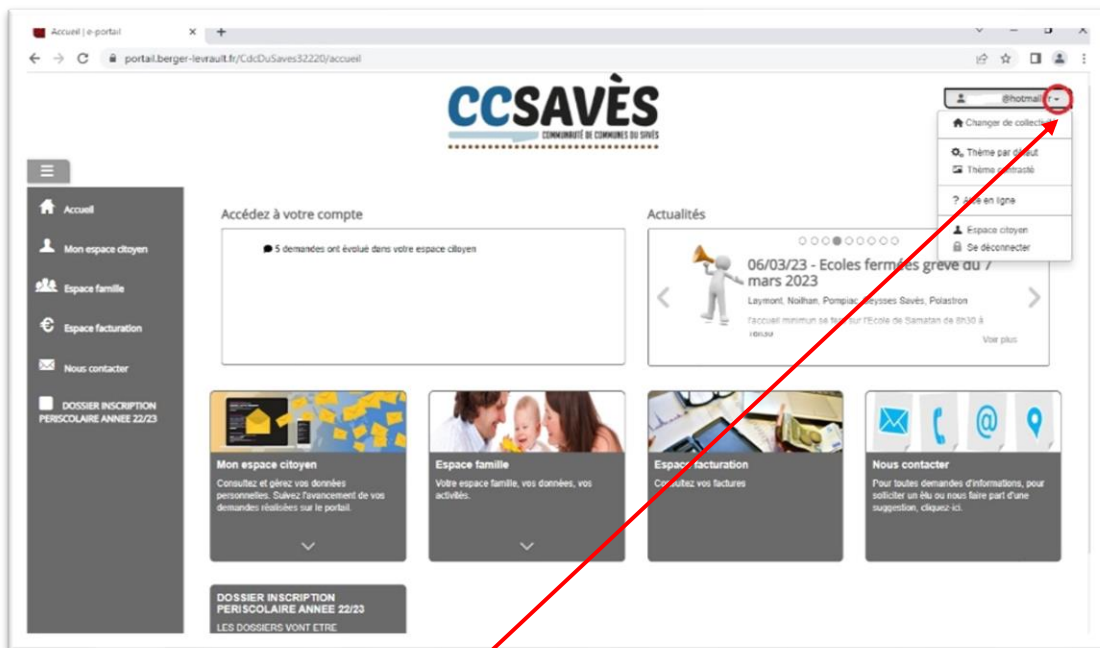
Accueil | e-portail
portail.berger-levrault.fr/CdcDuSaves32220/accueil

CCSAVÈS
COMMUNAUTÉ DE COMMUNES DU SAVÈS

@hotmail

Changer de collecti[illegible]
Thème par d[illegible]aut
Thème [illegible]ntrasté
? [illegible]de en ligne
Espace citoyen
Se déconnecter

Accueil
Mon espace citoyen
Espace famille
Espace facturation
Nous contacter
DOSSIER INSCRIPTION PERISCOLAIRE ANNEE 22/23

Accédez à votre compte

5 demandes ont évolué dans votre espace citoyen

Actualités

06/03/23 - Ecoles fermées grève du 7 mars 2023

Laymont, Noilhan, Pompiac, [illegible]eysses Savès, Polastron

l'accueil minimum se fe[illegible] sur l'Ecole de Samatan de 8h30 à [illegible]

Voir plus

Mon espace citoyen
Consultez et gérez vos données personnelles. Suivez l'avancement de vos demandes réalisées sur le portail.

Espace famille
Votre espace famille, vos données, vos activités.

Espace facturation
Consultez vos factures

Nous contacter
Pour toutes demandes d'informations, pour solliciter un élu ou nous faire part d'une suggestion, cliquez-ici.

DOSSIER INSCRIPTION PERISCOLAIRE ANNEE 22/23
LES DOSSIERS VONT ETRE